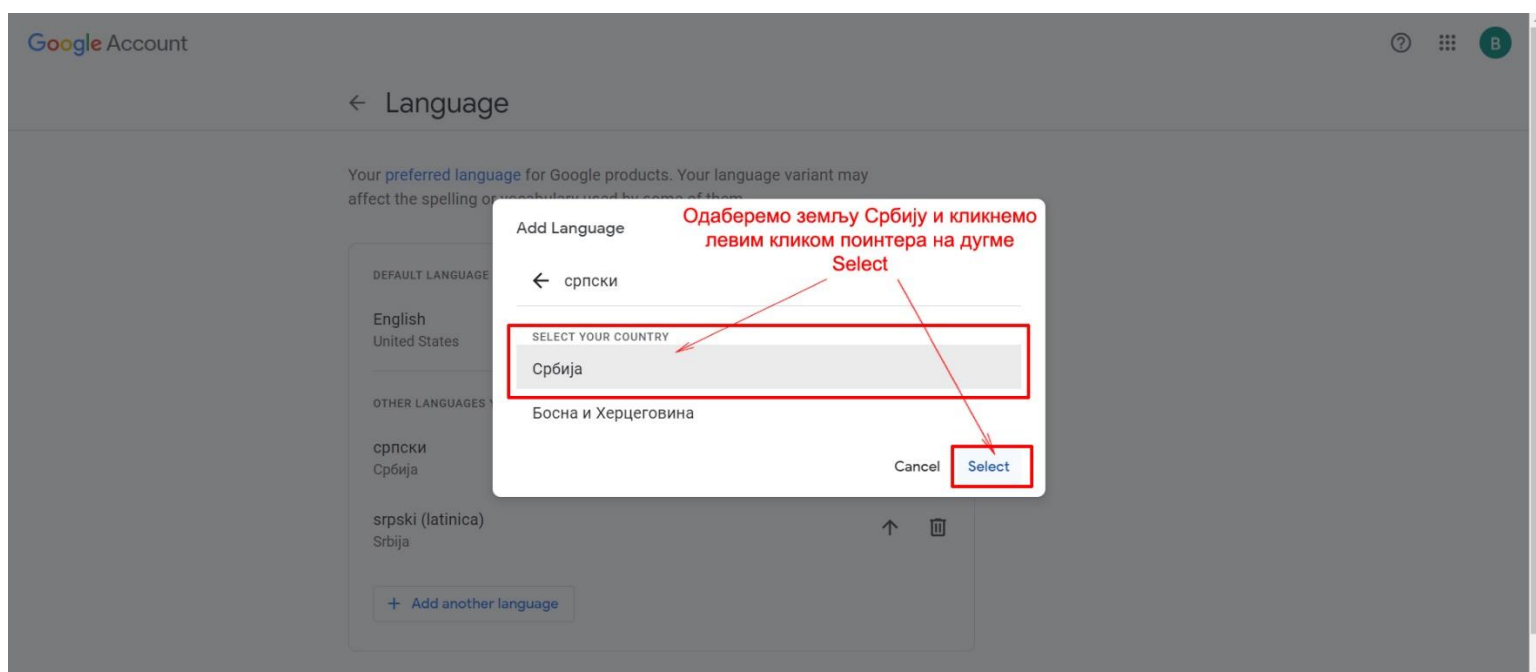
Google Account

B

← Language

Your preferred language for Google products. Your language variant may affect the spelling or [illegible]

DEFAULT LANGUAGE

English
United States

OTHER LANGUAGES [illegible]

српски
Србија

srpski (latinica)
Srbija

+ Add another language

Add Language

Одаберемо земљу Србију и кликнемо левим кликом поинтера на дугме Select

← српски

SELECT YOUR COUNTRY

Србија

Босна и Херцеговина

Cancel Select